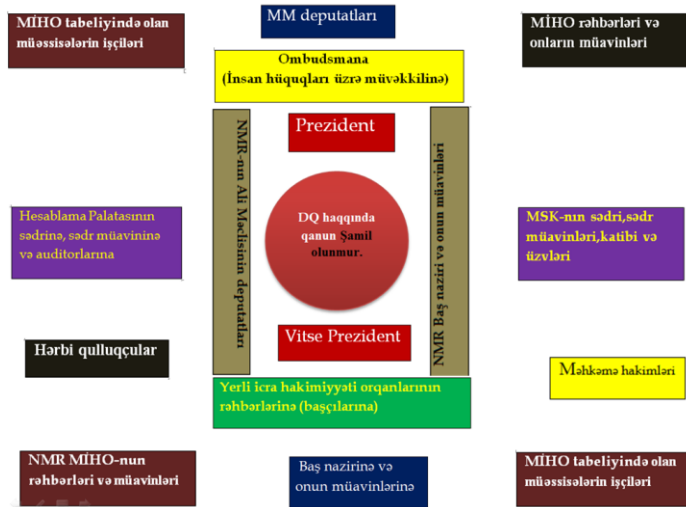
MİHO tabeliyində olan müəssisələrin işçiləri

MM deputatları

MİHO rəhbərləri və onların müavinləri

Ombudsmana
(İnsan hüquqları üzrə müvəkkilinə)

NMR-nın Ali Məclisinin deputatları

Prezident

NMR Baş naziri və onun müavinləri

Hesablama Palatasının sədrinə, sədr müavininə və auditorlarına

DQ haqqında qanun Şamil olunmur.

MSK-nın sədri,sədr müavinləri,katibi və üzvləri

Vitse Prezident

Hərbi qulluqçular

Məhkəmə hakimləri

Yerli icra hakimiyyəti orqanlarının rəhbərlərinə (başçılarına)

NMR MİHO-nun rəhbərləri və müavinləri

Baş nazirinə və onun müavinlərinə

MİHO tabeliyində olan müəssisələrin işçiləri